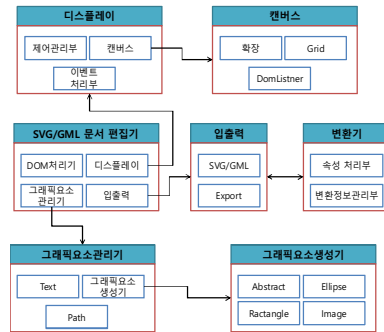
디스플레이
제어관리부
캔버스
이벤트 처리부

캔버스
확장
Grid
DomListner

SVG/GML 문서 편집기
DOM처리기
디스플레이
그래픽요소 관리기
입출력

입출력
SVG/GML
Export

변환기
속성 처리부
변환정보관리부

그래픽요소관리기
Text
그래픽요소 생성기
Path

그래픽요소생성기
Abstract
Ellipse
Ractangle
Image